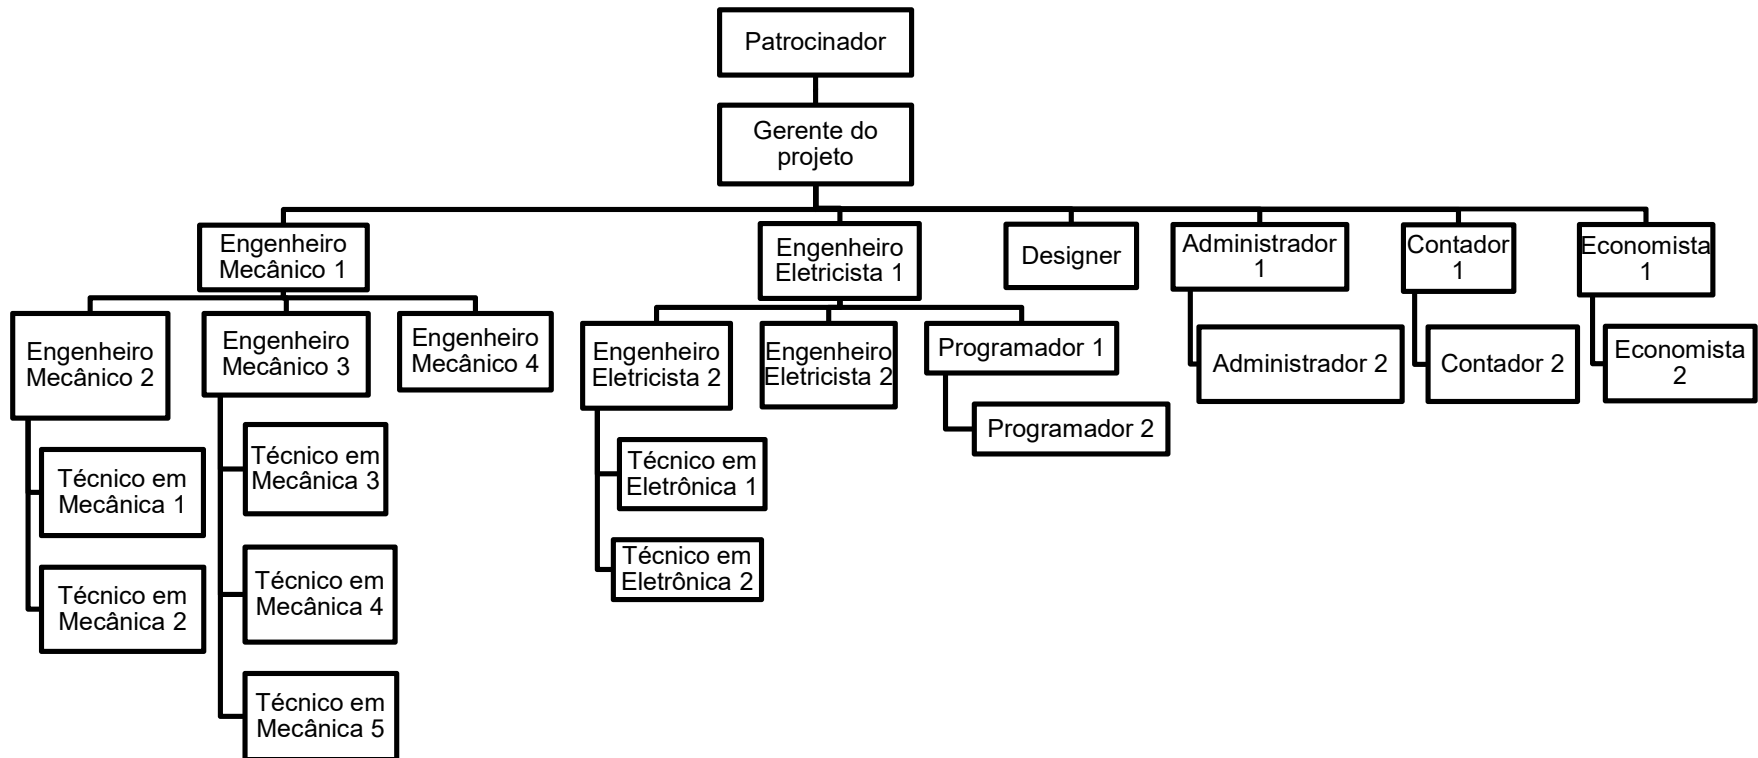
Patrocinador

Gerente do projeto

Engenheiro Mecânico 1

Engenheiro Mecânico 2

Técnico em Mecânica 1

Técnico em Mecânica 2

Engenheiro Mecânico 3

Técnico em Mecânica 3

Técnico em Mecânica 4

Técnico em Mecânica 5

Engenheiro Mecânico 4

Engenheiro Eletricista 1

Engenheiro Eletricista 2

Técnico em Eletrônica 1

Técnico em Eletrônica 2

Engenheiro Eletricista 2

Programador 1

Programador 2

Designer

Administrador 1

Administrador 2

Contador 1

Contador 2

Economista 1

Economista 2